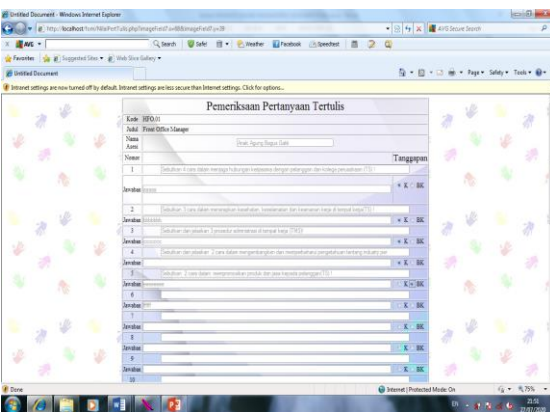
Untitled Document - Windows Internet Explorer

http://localhost/...

AVG Secure Search

AVG Search Safe Weather Facebook Speedtest

Favorites Suggested Sites Web Slice Gallery

Untitled Document

Page Safety Tools

Intranet settings are now turned off by default. Intranet settings are less secure than Internet settings. Click for options...

Pemeriksaan Pertanyaan Tertulis

| Kode | HFO.01 |
|---|---|
| Judul | Front Office Manager |
| Nama Asesi | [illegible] |
| Nomor | Tanggapan |

1 Sebutkan 4 cara dalam menjaga hubungan kerjasama dengan pelanggan dan kolega perusahaan (TS) !
Jawaban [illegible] K BK

2 Sebutkan 3 cara dalam menerapkan kesehatan, keselamatan dan keamanan kerja di tempat kerja(TS) !
Jawaban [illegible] K BK

3 Sebutkan dan jelaskan 3 prosedur administrasi di tempat kerja (TS) !
Jawaban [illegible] K BK

4 Sebutkan dan jelaskan 2 cara dalam mengembangkan dan memperbaharui pengetahuan tentang industri pariwisata !
Jawaban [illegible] K BK

5 Sebutkan 2 cara dalam mempromosikan produk dan jasa kepada pelanggan(TS) !
Jawaban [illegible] K BK

6
Jawaban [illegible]

7
Jawaban

8
Jawaban

9
Jawaban

10

Done

Internet | Protected Mode: On

75%

EN

21:55
27/07/2020